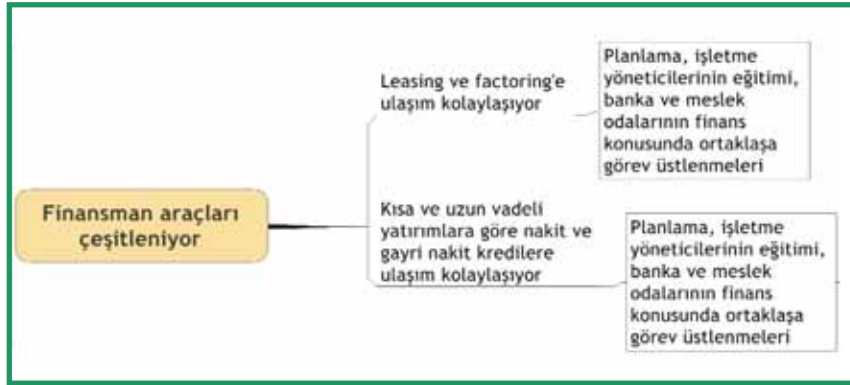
Finansman araçları çeşitleniyor

Leasing ve factoring'e ulaşım kolaylaşıyor

Planlama, işletme yöneticilerinin eğitimi, banka ve meslek odalarının finans konusunda ortaklaşa görev üstlenmeleri

Kısa ve uzun vadeli yatırımlara göre nakit ve gayri nakit kredilere ulaşım kolaylaşıyor

Planlama, işletme yöneticilerinin eğitimi, banka ve meslek odalarının finans konusunda ortaklaşa görev üstlenmeleri